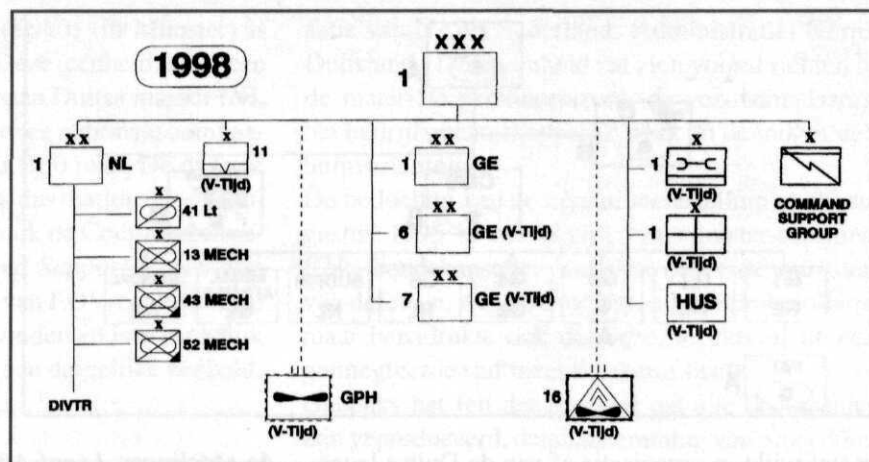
1998

XXX
1

XX
1 NL

X
11
(V-Tijd)

X
41 Lt

X
13 MECH

X
43 MECH

X
52 MECH

DIVTR

XX
1 GE

XX
6 GE (V-Tijd)

XX
7 GE (V-Tijd)

X
1
(V-Tijd)

X
1
(V-Tijd)

HUS
(V-Tijd)

X
COMMAND SUPPORT GROUP

GPH
(V-Tijd)

16
(V-Tijd)